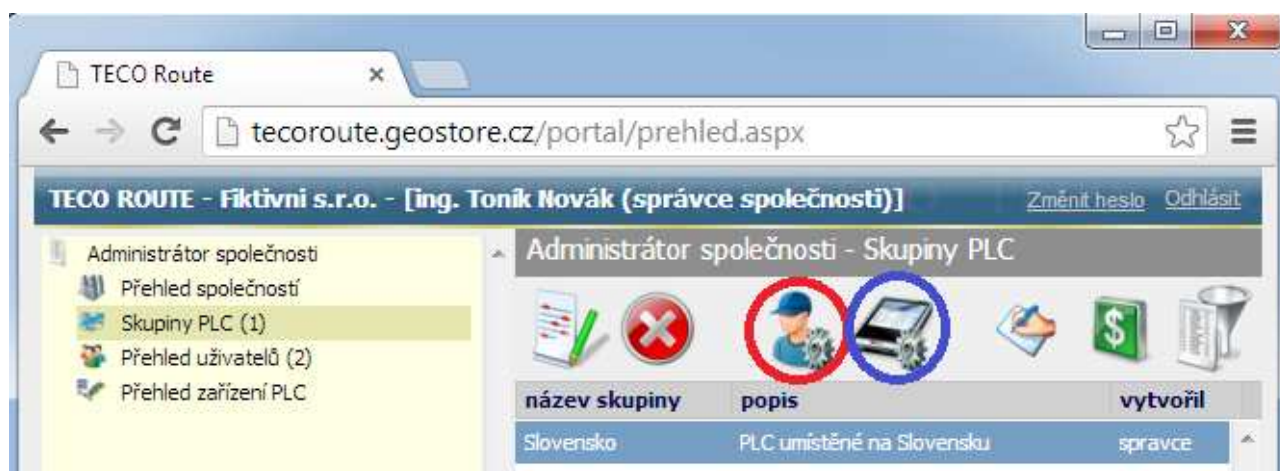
TECO Route ×

tecoroute.geostore.cz/portal/prehled.aspx

TECO ROUTE - Fiktivni s.r.o. - [ing. Tonik Novák (správce společnosti)] Změnit heslo Odhlásit

Administrátor společnosti
Přehled společností
Skupiny PLC (1)
Přehled uživatelů (2)
Přehled zařízení PLC

Administrátor společnosti - Skupiny PLC

| název skupiny | popis | vytvořil |
|---|---|---|
| Slovensko | PLC umistěné na Slovensku | spravce |